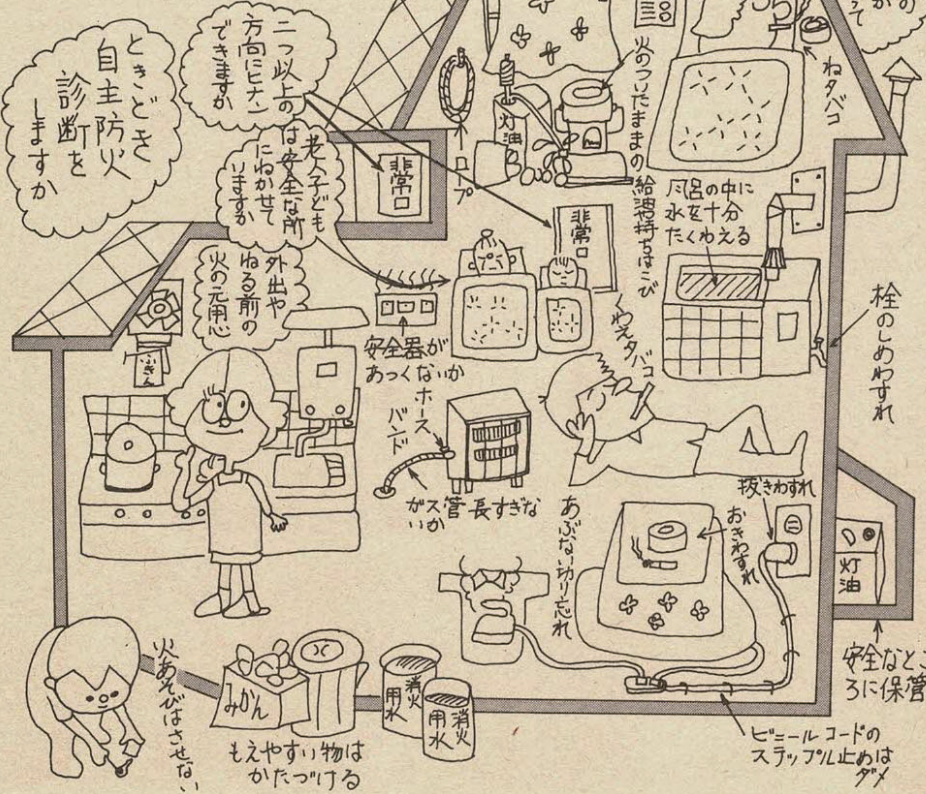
ときどき自主防火診断をしますか

二つ以上の方向にヒナンできますか

老人子どもは安全な所にねかせていますか

外出やねる前の火の元用心

非常口

非常口

ロープ

灯油

火のついたままの給油持ちはこび

ねタバコ

風呂の中に水を十分たくわえる

栓のしめわすれ

くわえタバコ

安全器があつくないか

ホースバンド

ふきん

ガス管長すぎないか

あぶない切り忘れ

抜きわすれ

おきわすれ

灯油

安全なところに保管

火あそびはさせない

みかん

もえやすい物はかたづける

用水

消火用水

ビニールコードのステップル止めはダメ